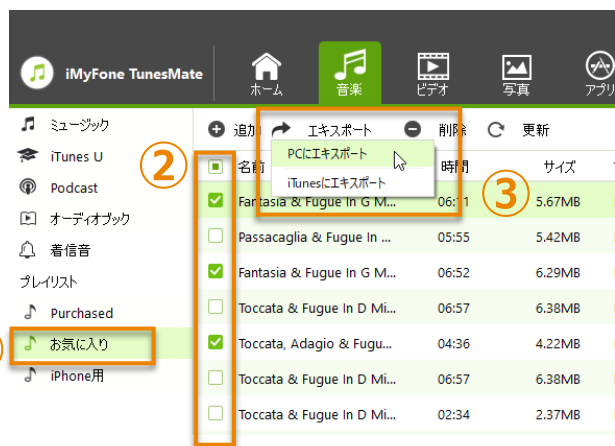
iMyFone TunesMate

ホーム
音楽
ビデオ
写真
アプリ

ミュージック
iTunes U
Podcast
オーディオブック
着信音
プレイリスト
Purchased
お気に入り
iPhone用

2

追加
エキスポート
削除
更新

PCにエキスポート
iTunesにエキスポート

3

| | 名前 | 時間 | サイズ |
|---|---|---|---|
| ☑ | Fantasia & Fugue In G M... | 06:11 | 5.67MB |
| ☐ | Passacaglia & Fugue In ... | 05:55 | 5.42MB |
| ☑ | Fantasia & Fugue In G M... | 06:52 | 6.29MB |
| ☐ | Toccata & Fugue In D Mi... | 06:57 | 6.38MB |
| ☑ | Toccata, Adagio & Fugu... | 04:36 | 4.22MB |
| ☐ | Toccata & Fugue In D Mi... | 06:57 | 6.38MB |
| ☐ | Toccata & Fugue In D Mi... | 02:34 | 2.37MB |